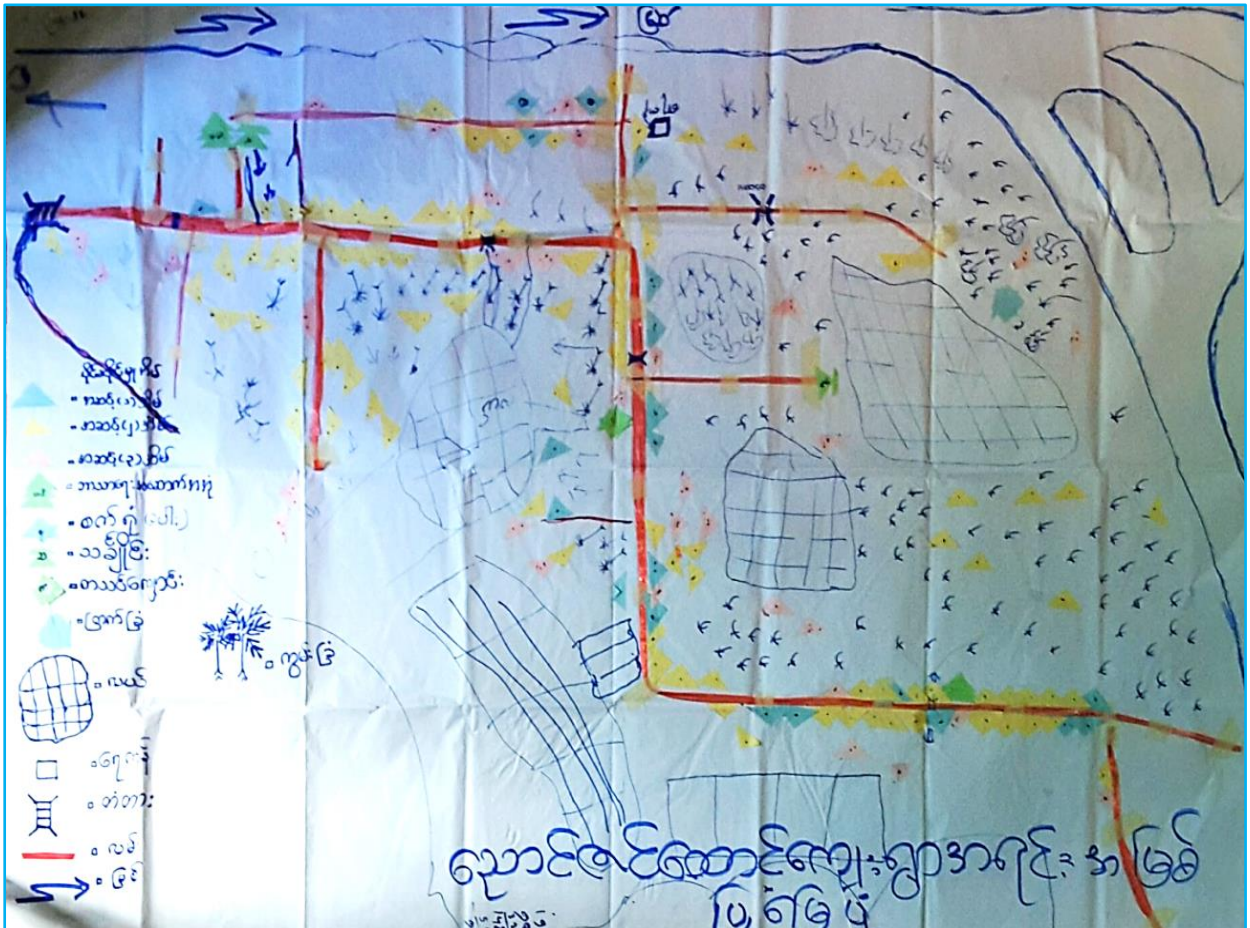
မြစ်

ရေကန်

မြေပုံ ညွှန်း

= အဆင့်(၁) အိမ်

= အဆင့်(၂) အိမ်

= အဆင့်(၃) အိမ်

= ဘာသာရေးအဆောက်အအုံ

= စက်ရုံ (ပေါ)

= သချိုင်း

= စာသင်ကျောင်း

= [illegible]

= ကွမ်းခြံ

= လယ်

= ရေကန်

= တံတား

= လမ်း

= မြစ်

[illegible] ကျေးရွာအုပ်စု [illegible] မြေပုံ

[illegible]